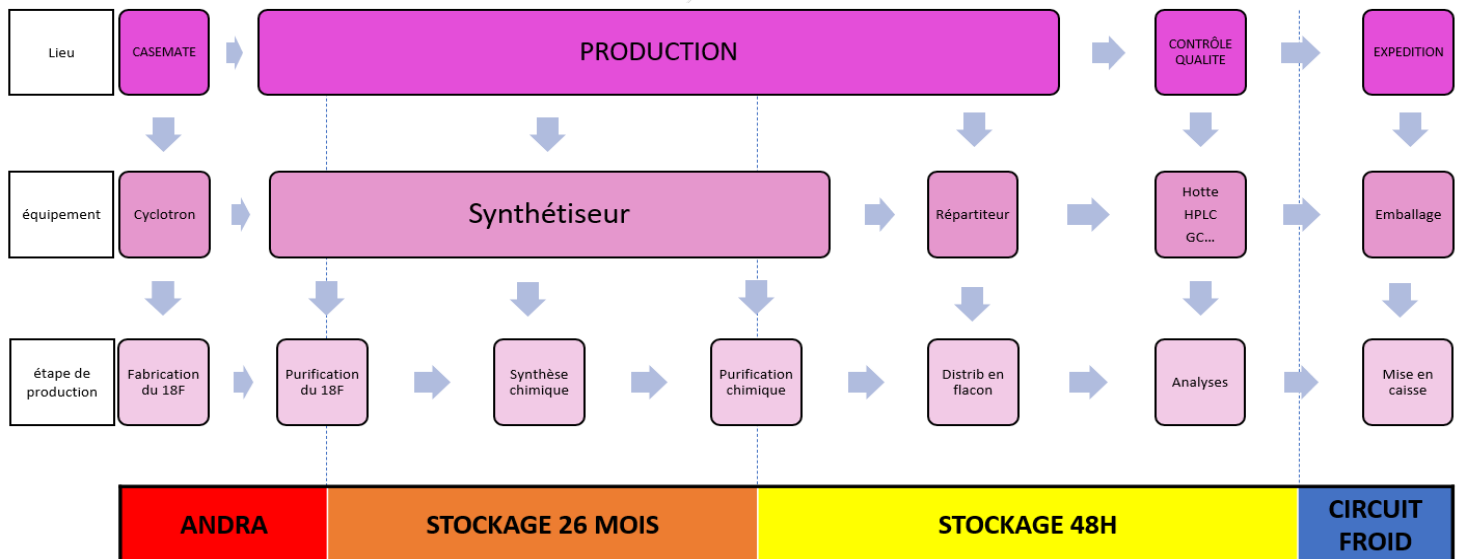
Lieu

CASEMATE

PRODUCTION

CONTRÔLE QUALITE

EXPEDITION

équipement

Cyclotron

Synthétiseur

Répartiteur

Hotte
HPLC
GC...

Emballage

étape de production

Fabrication du 18F

Purification du 18F

Synthèse chimique

Purification chimique

Distrib en flacon

Analyses

Mise en caisse

| ANDRA | STOCKAGE 26 MOIS | STOCKAGE 48H | CIRCUIT FROID |
|---|---|---|---|